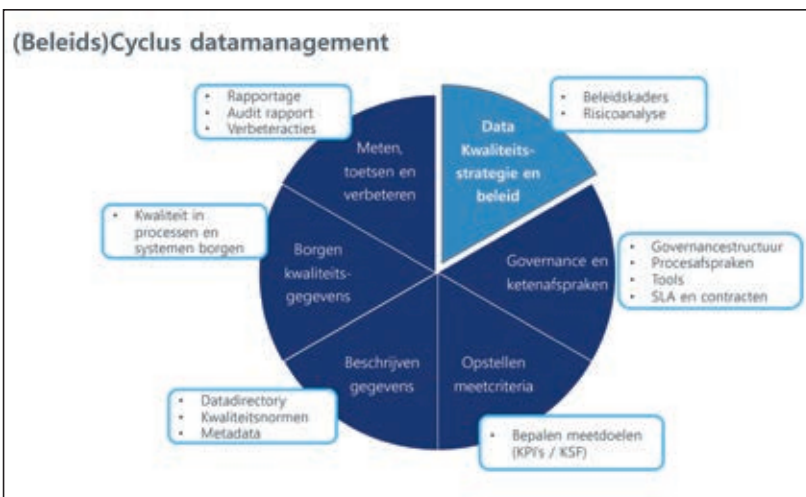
(Beleids)Cyclus datamanagement

• Rapportage
• Audit rapport
• Verbeteracties

Meten, toetsen en verbeteren

Data Kwaliteits-strategie en beleid

• Beleidskaders
• Risicoanalyse

• Kwaliteit in processen en systemen borgen

Borgen kwaliteits-gegevens

Governance en ketenafspraken

• Governancestructuur
• Procesafspraken
• Tools
• SLA en contracten

Beschrijven gegevens

Opstellen meetcriteria

• Datadirectory
• Kwaliteitsnormen
• Metadata

• Bepalen meetdoelen (KPI's / KSF)